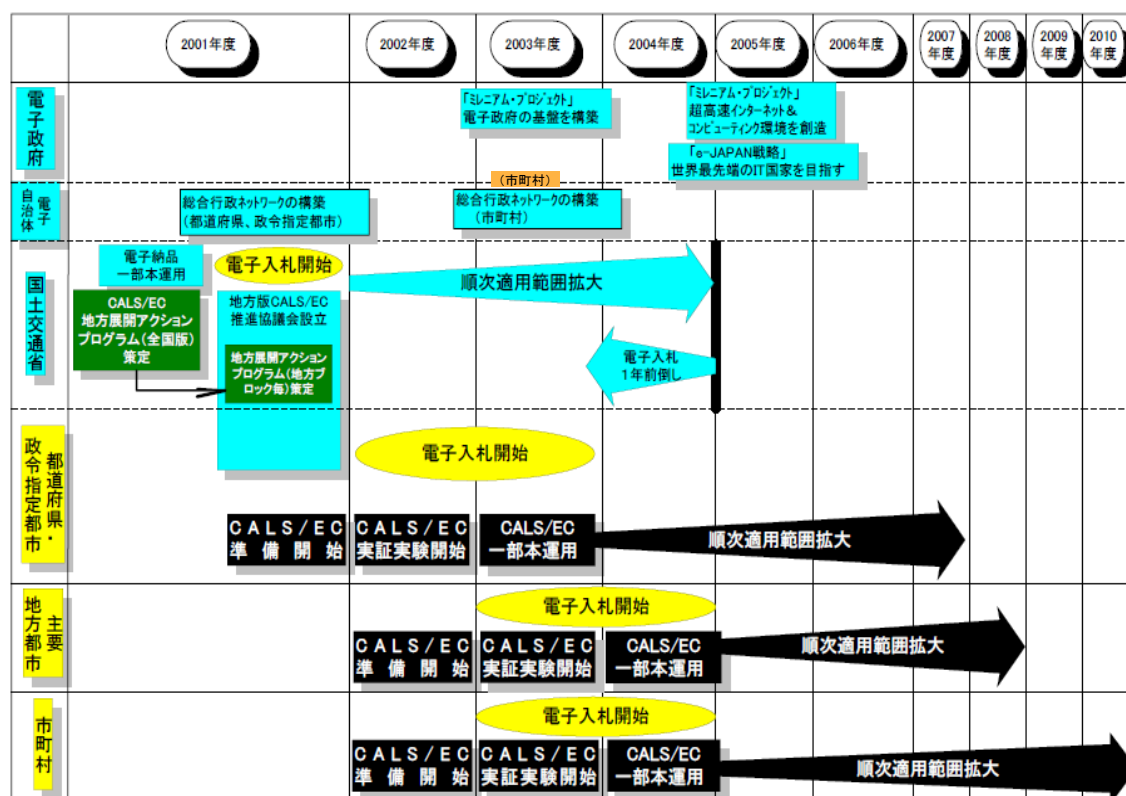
| | 2001年度 | 2002年度 | 2003年度 | 2004年度 | 2005年度 | 2006年度 | 2007年度 | 2008年度 | 2009年度 | 2010年度 |
|---|---|---|---|---|---|---|---|---|---|---|

電子政府

「ミレニアム・プロジェクト」
電子政府の基盤を構築

「ミレニアム・プロジェクト」
超高速インターネット＆
コンピューティング環境を創造

「e-JAPAN戦略」
世界最先端のIT国家を目指す

自治体電子

総合行政ネットワークの構築
（都道府県、政令指定都市）

（市町村）
総合行政ネットワークの構築
（市町村）

国土交通省

電子納品
一部本運用

電子入札開始

順次適用範囲拡大

CALS/EC
地方展開アクション
プログラム（全国版）
策定

地方版CALS/EC
推進協議会設立

地方展開アクション
プログラム（地方ブロック毎）策定

電子入札
1年前倒し

都道府県・政令指定都市

電子入札開始

CALS/EC
準備開始

CALS/EC
実証実験開始

CALS/EC
一部本運用

順次適用範囲拡大

地方主要都市

電子入札開始

CALS/EC
準備開始

CALS/EC
実証実験開始

CALS/EC
一部本運用

順次適用範囲拡大

市町村

電子入札開始

CALS/EC
準備開始

CALS/EC
実証実験開始

CALS/EC
一部本運用

順次適用範囲拡大